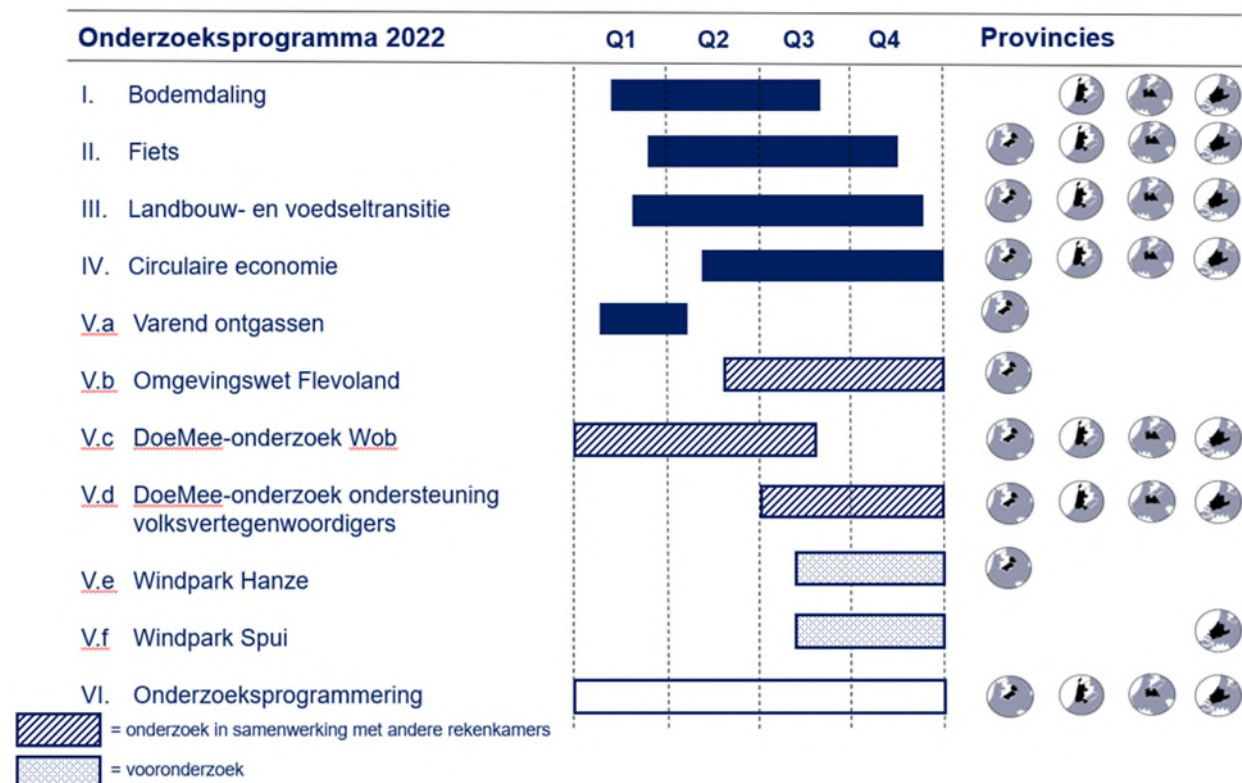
| Onderzoeksprogramma 2022 | Q1 | Q2 | Q3 | Q4 | Provincies |
|---|---|---|---|---|---|
| I. Bodemdaling | | | | | |
| II. Fiets | | | | | |
| III. Landbouw- en voedseltransitie | | | | | |
| IV. Circulaire economie | | | | | |
| V.a Varend ontgassen | | | | | |
| V.b Omgevingswet Flevoland | | | | | |
| V.c DoeMee-onderzoek Wob | | | | | |
| V.d DoeMee-onderzoek ondersteuning volksvertegenwoordigers | | | | | |
| V.e Windpark Hanze | | | | | |
| V.f Windpark Spui | | | | | |
| VI. Onderzoeksprogrammering | | | | | |

= onderzoek in samenwerking met andere rekenkamers

= vooronderzoek